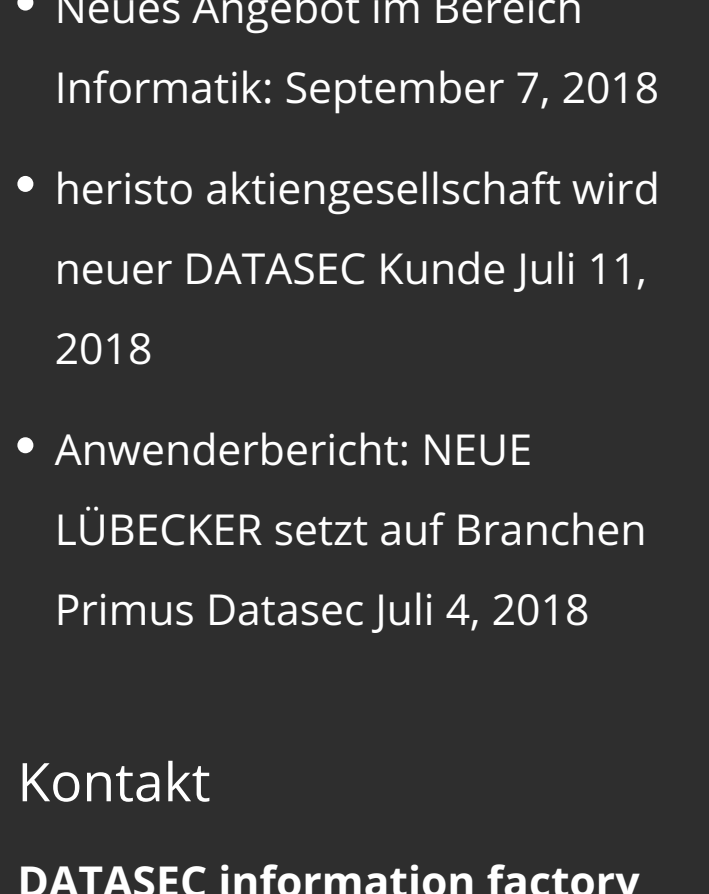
- Neues Angebot im Bereich Informatik: September 7, 2018
- heristo aktiengesellschaft wird neuer DATASEC Kunde Juli 11, 2018
- Anwenderbericht: NEUE LÜBECKER setzt auf Branchen Primus Datasec Juli 4, 2018

Kontakt

**DATASEC information factory**